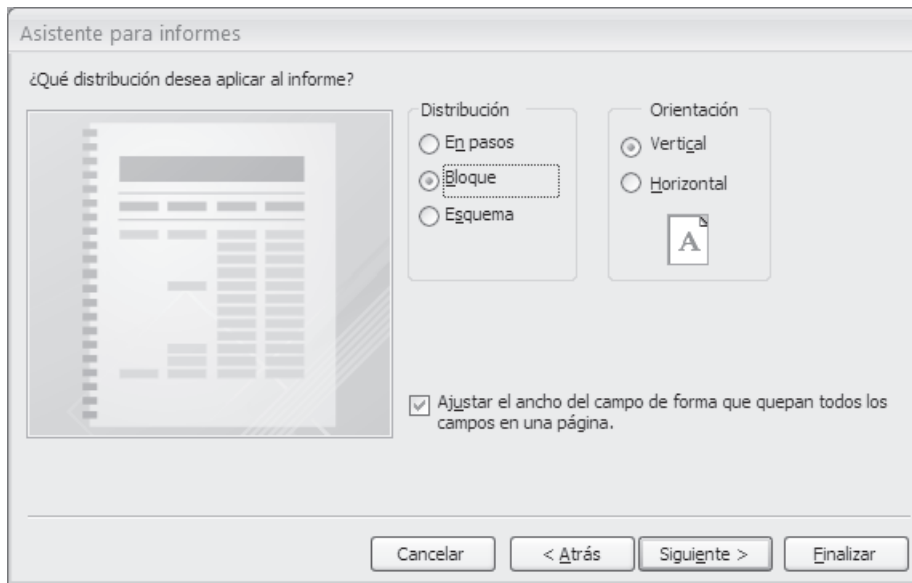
Asistente para informes

¿Qué distribución desea aplicar al informe?

Distribución

En pasos

Bloque

Esquema

Orientación

Vertical

Horizontal

A

Ajustar el ancho del campo de forma que quepan todos los campos en una página.

Cancelar

< Atrás

Siguiente >

Finalizar